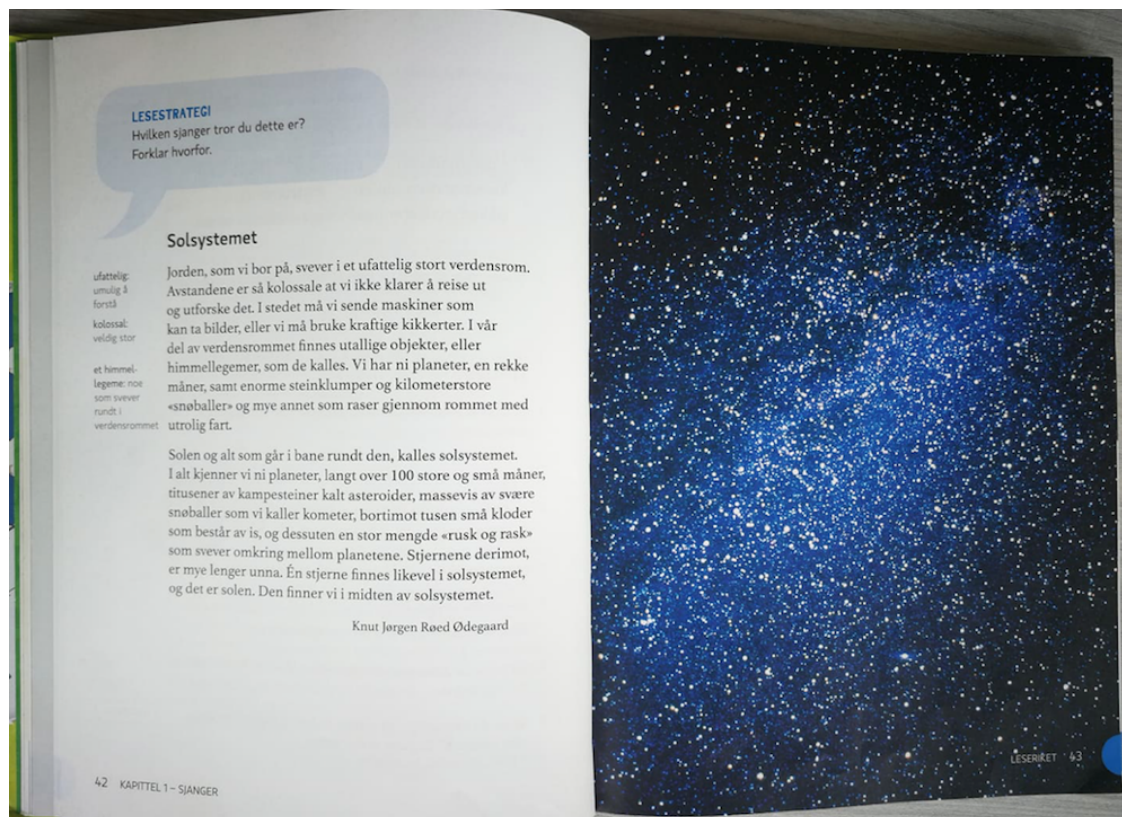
LESESTRATEGI
Hvilken sjanger tror du dette er?
Forklar hvorfor.

Solsystemet

ufattelig: umulig å forstå

kolossal: veldig stor

et himmellegeme: noe som svever rundt i verdensrommet

Jorden, som vi bor på, svever i et ufattelig stort verdensrom. Avstandene er så kolossale at vi ikke klarer å reise ut og utforske det. I stedet må vi sende maskiner som kan ta bilder, eller vi må bruke kraftige kikkerter. I vår del av verdensrommet finnes utallige objekter, eller himmellegemer, som de kalles. Vi har ni planeter, en rekke måner, samt enorme steinklumper og kilometerstore «snøballer» og mye annet som raser gjennom rommet med utrolig fart.

Solen og alt som går i bane rundt den, kalles solsystemet. I alt kjenner vi ni planeter, langt over 100 store og små måner, titusener av kampesteiner kalt asteroider, massevis av svære snøballer som vi kaller kometer, bortimot tusen små kloder som består av is, og dessuten en stor mengde «rusk og rask» som svever omkring mellom planetene. Stjernene derimot, er mye lenger unna. Én stjerne finnes likevel i solsystemet, og det er solen. Den finner vi i midten av solsystemet.

Knut Jørgen Røed Ødegaard

42 KAPITTEL 1 – SJANGER

LESERIKET 43